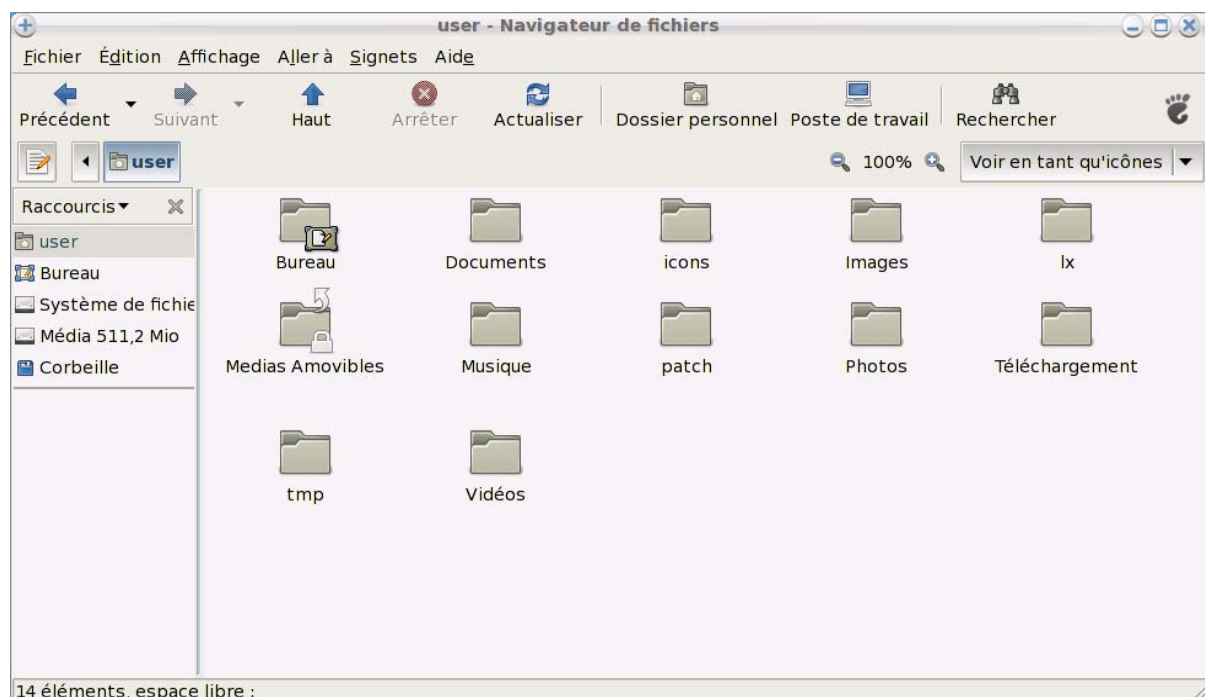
user - Navigateur de fichiers

Fichier Édition Affichage Aller à Signets Aide

Précédent Suivant Haut Arrêter Actualiser Dossier personnel Poste de travail Rechercher

user

100%

Voir en tant qu'icônes

Raccourcis

user
Bureau
Système de fichie
Média 511,2 Mio
Corbeille

Bureau
Documents
icons
Images
lx
Medias Amovibles
Musique
patch
Photos
Téléchargement
tmp
Vidéos

14 éléments, espace libre :